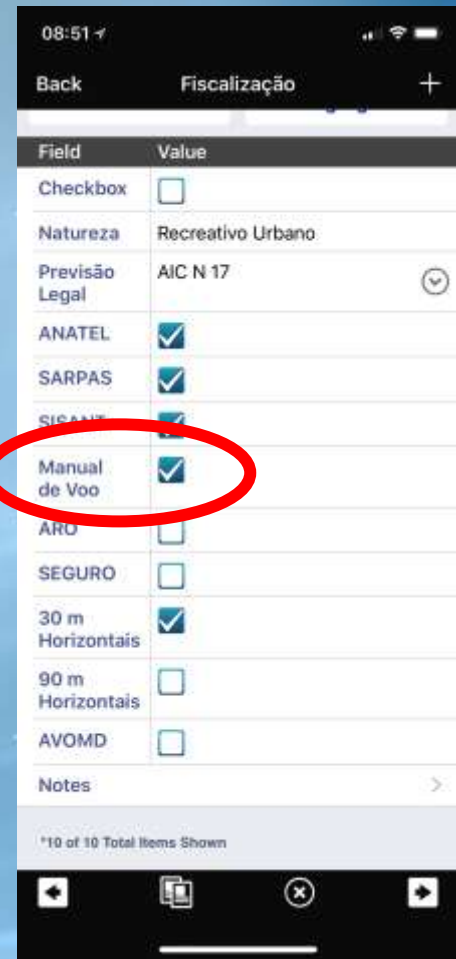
08:51

Back Fiscalização +

| Field | Value |
|---|---|
| Checkbox | ☐ |
| Natureza | Recreativo Urbano |
| Previsão Legal | AIC N 17 |
| ANATEL | ☑ |
| SARPAS | ☑ |
| SISANT | ☑ |
| Manual de Voo | ☑ |
| ARO | ☐ |
| SEGURO | ☐ |
| 30 m Horizontais | ☑ |
| 90 m Horizontais | ☐ |
| AVOMD | ☐ |

Notes

*10 of 10 Total Items Shown